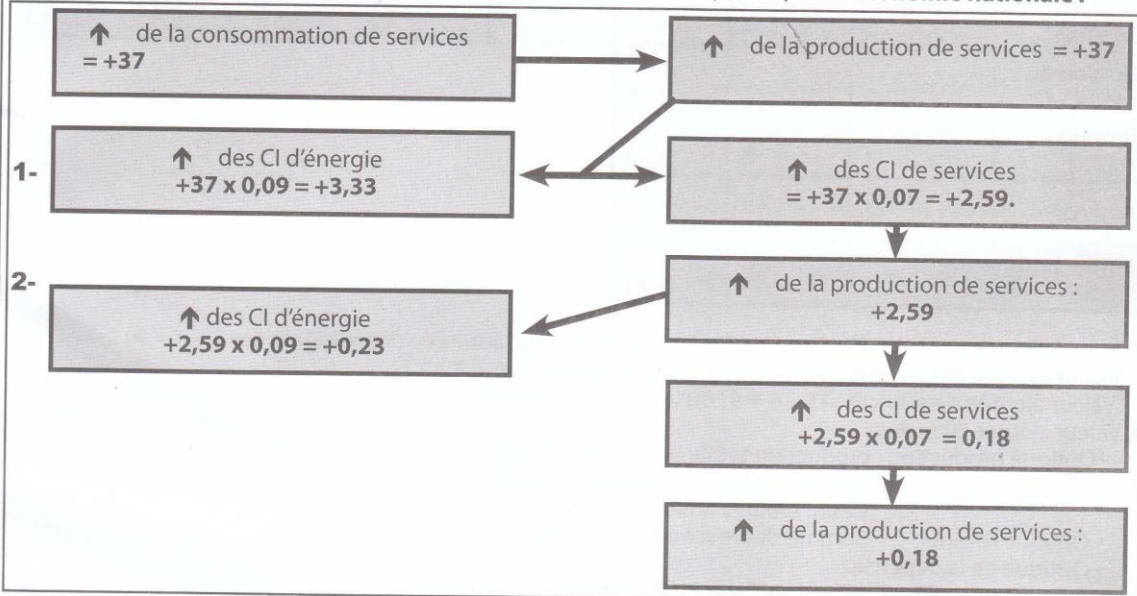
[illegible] nationale ?

↑ de la consommation de services = +37

↑ de la production de services = +37

1-

↑ des CI d'énergie
+37 x 0,09 = +3,33

↑ des CI de services
= +37 x 0,07 = +2,59.

2-

↑ de la production de services :
+2,59

↑ des CI d'énergie
+2,59 x 0,09 = +0,23

↑ des CI de services
+2,59 x 0,07 = 0,18

↑ de la production de services :
+0,18